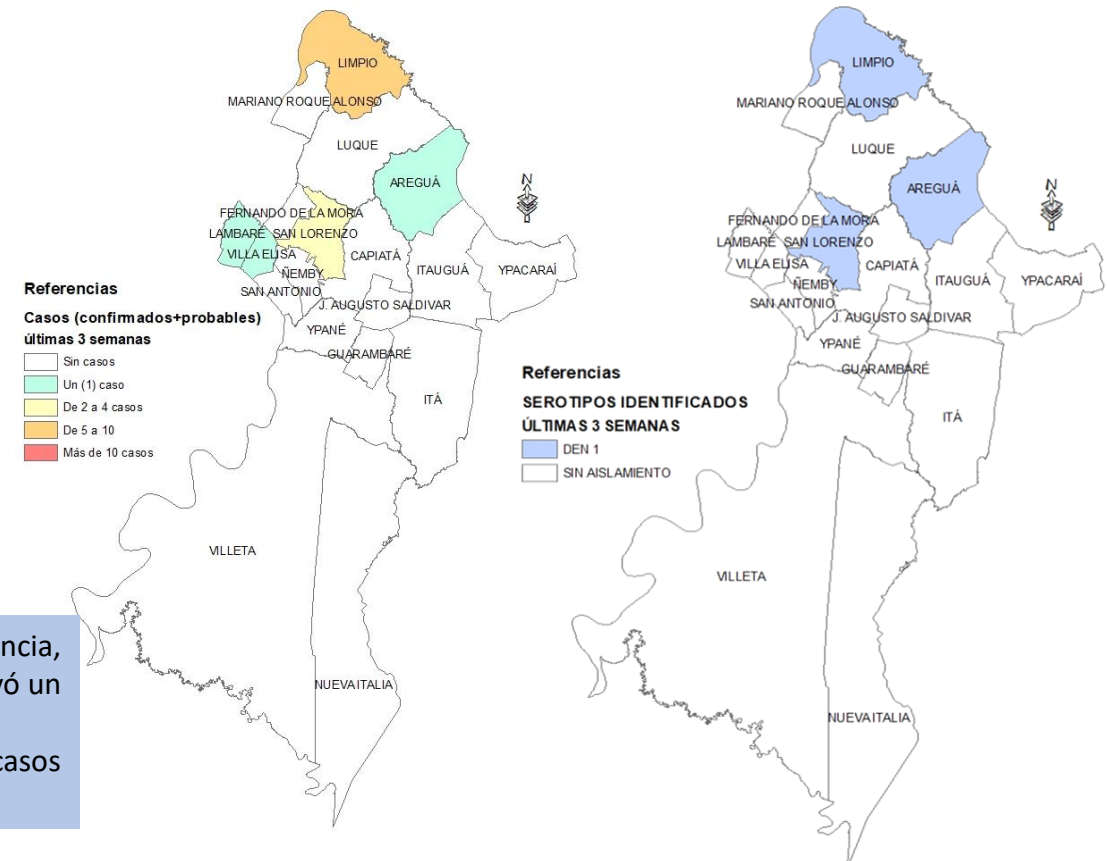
LIMPIO
MARIANO ROQUE ALONSO
LUQUE
AREGUÁ
FERNANDO DE LA MORA
LAMBARÉ
SAN LORENZO
VILLA ELISA
CAPIATÁ
ÑEMBY
ITAUGUÁ
YPACARAÍ
SAN ANTONIO
J. AUGUSTO SALDIVAR
YPANÉ
GUARAMBARÉ
ITÁ
VILLETA
NUEVA ITALIA

Referencias
Casos (confirmados+probables) últimas 3 semanas
Sin casos
Un (1) caso
De 2 a 4 casos
De 5 a 10
Más de 10 casos

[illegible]ncia,
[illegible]vó un
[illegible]casos

LIMPIO
MARIANO ROQUE ALONSO
LUQUE
AREGUÁ
FERNANDO DE LA MORA
LAMBARÉ
SAN LORENZO
VILLA ELISA
CAPIATÁ
ÑEMBY
ITAUGUÁ
YPACARAÍ
SAN ANTONIO
J. AUGUSTO SALDIVAR
YPANÉ
GUARAMBARÉ
ITÁ
VILLETA
NUEVA ITALIA

Referencias
SEROTIPOS IDENTIFICADOS
ÚLTIMAS 3 SEMANAS
DEN 1
SIN AISLAMIENTO

N
N